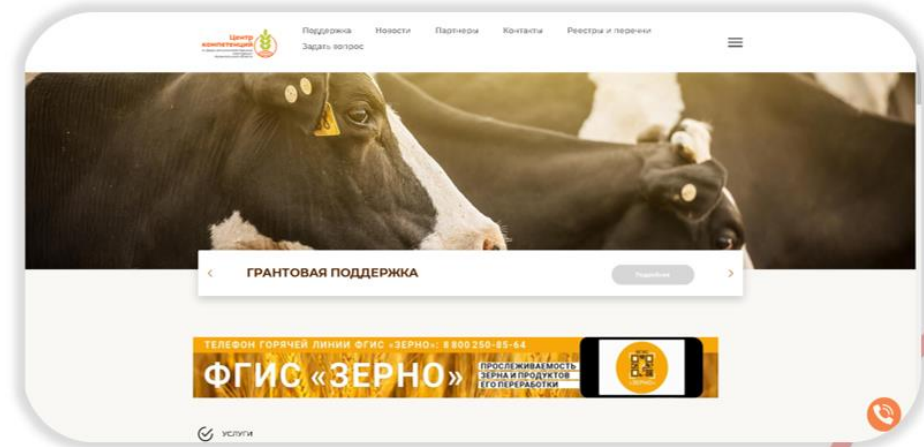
Центр компетенций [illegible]

Поддержка Новости Партнеры Контакты Реестры и перечни
Задать вопрос

‹ ГРАНТОВАЯ ПОДДЕРЖКА Подробнее ›

ТЕЛЕФОН ГОРЯЧЕЙ ЛИНИИ ФГИС «ЗЕРНО»: 8 800 250-85-64
ФГИС «ЗЕРНО» ПРОСЛЕЖИВАЕМОСТЬ ЗЕРНА И ПРОДУКТОВ ЕГО ПЕРЕРАБОТКИ
«ЗЕРНО»

услуги